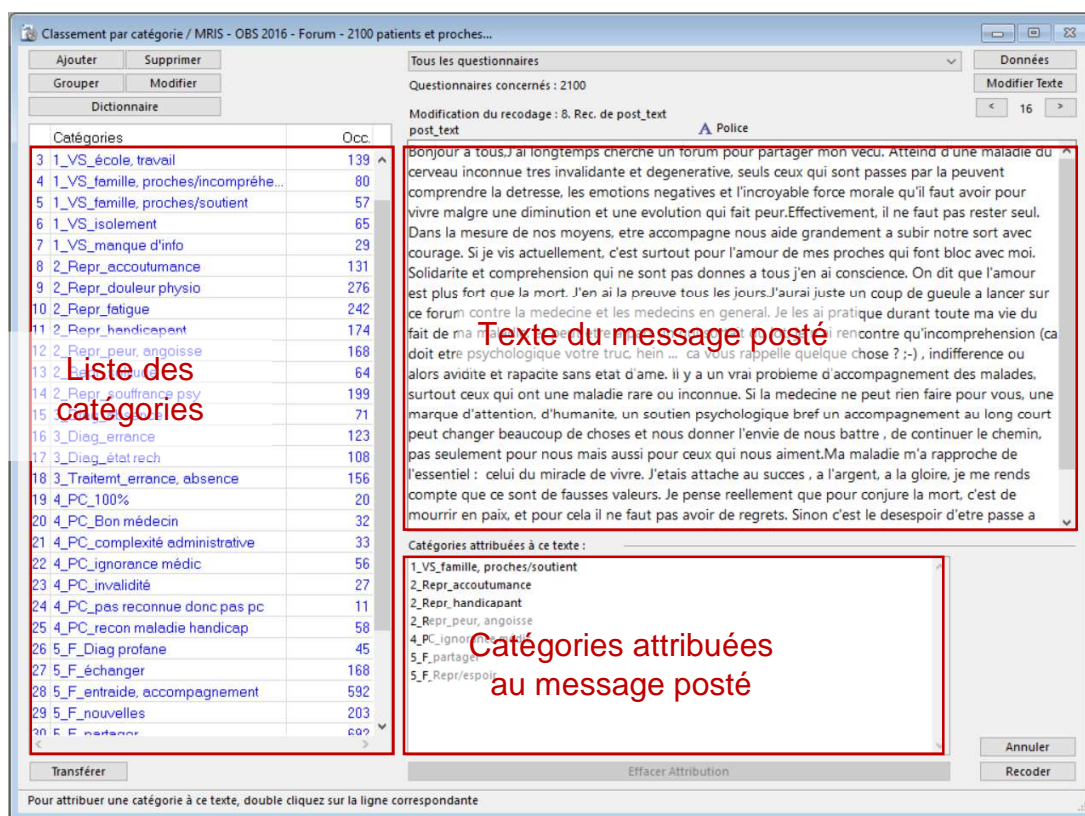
Classement par catégorie / MRIS - OBS 2016 - Forum - 2100 patients et proches...

Ajouter | Supprimer
Grouper | Modifier
Dictionnaire

| | Catégories | Occ. |
|---|---|---|
| 3 | 1_VS_école, travail | 139 |
| 4 | 1_VS_famille, proches/incompréhe... | 80 |
| 5 | 1_VS_famille, proches/soutient | 57 |
| 6 | 1_VS_isolement | 65 |
| 7 | 1_VS_manque d'info | 29 |
| 8 | 2_Repr_accoutumance | 131 |
| 9 | 2_Repr_douleur physio | 276 |
| 10 | 2_Repr_fatigue | 242 |
| 11 | 2_Repr_handicapant | 174 |
| 12 | 2_Repr_peur, angoisse | 168 |
| 13 | 2_Re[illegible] | 64 |
| 14 | 2_Repr_souffrance psy | 199 |
| 15 | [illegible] | 71 |
| 16 | 3_Diag_errance | 123 |
| 17 | 3_Diag_état rech | 108 |
| 18 | 3_Traitemt_errance, absence | 156 |
| 19 | 4_PC_100% | 20 |
| 20 | 4_PC_Bon médecin | 32 |
| 21 | 4_PC_complexité administrative | 33 |
| 22 | 4_PC_ignorance médic | 56 |
| 23 | 4_PC_invalidité | 27 |
| 24 | 4_PC_pas reconnue donc pas pc | 11 |
| 25 | 4_PC_recon maladie handicap | 58 |
| 26 | 5_F_Diag profane | 45 |
| 27 | 5_F_échanger | 168 |
| 28 | 5_F_entraide, accompagnement | 592 |
| 29 | 5_F_nouvelles | 203 |
| 30 | 5_F_partager | 692 |

Liste des catégories

Transférer

Tous les questionnaires
Questionnaires concernés : 2100
Modification du recodage : 8. Rec. de post_text
post_text
Police

Données
Modifier Texte
< 16 >

Bonjour a tous,J'ai longtemps cherche un forum pour partager mon vecu. Atteind d'une maladie du cerveau inconnue tres invalidante et degenerative, seuls ceux qui sont passes par la peuvent comprendre la detresse, les emotions negatives et l'incroyable force morale qu'il faut avoir pour vivre malgre une diminution et une evolution qui fait peur.Effectivement, il ne faut pas rester seul. Dans la mesure de nos moyens, etre accompagne nous aide grandement a subir notre sort avec courage. Si je vis actuellement, c'est surtout pour l'amour de mes proches qui font bloc avec moi. Solidarite et comprehension qui ne sont pas donnes a tous j'en ai conscience. On dit que l'amour est plus fort que la mort. J'en ai la preuve tous les jours.J'aurai juste un coup de gueule a lancer sur ce forum contre la medecine et les medecins en general. Je les ai pratique durant toute ma vie du fait de ma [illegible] rencontre qu'incomprehension (ca doit etre psychologique votre truc, hein ... ca vous rappelle quelque chose ? ;-) , indifference ou alors avidite et rapacite sans etat d'ame. Il y a un vrai probleme d'accompagnement des malades, surtout ceux qui ont une maladie rare ou inconnue. Si la medecine ne peut rien faire pour vous, une marque d'attention, d'humanite, un soutien psychologique bref un accompagnement au long court peut changer beaucoup de choses et nous donner l'envie de nous battre , de continuer le chemin, pas seulement pour nous mais aussi pour ceux qui nous aiment.Ma maladie m'a rapproche de l'essentiel : celui du miracle de vivre. J'etais attache au succes , a l'argent, a la gloire, je me rends compte que ce sont de fausses valeurs. Je pense reellement que pour conjure la mort, c'est de mourrir en paix, et pour cela il ne faut pas avoir de regrets. Sinon c'est le desespoir d'etre passe a

Texte du message posté

Catégories attribuées à ce texte :
1_VS_famille, proches/soutient
2_Repr_accoutumance
2_Repr_handicapant
2_Repr_peur, angoisse
4_PC_ignorance médic
5_F_partager
5_F_Repr/espoir

Catégories attribuées au message posté

Effacer Attribution
Annuler
Recoder

Pour attribuer une catégorie à ce texte, double cliquez sur la ligne correspondante